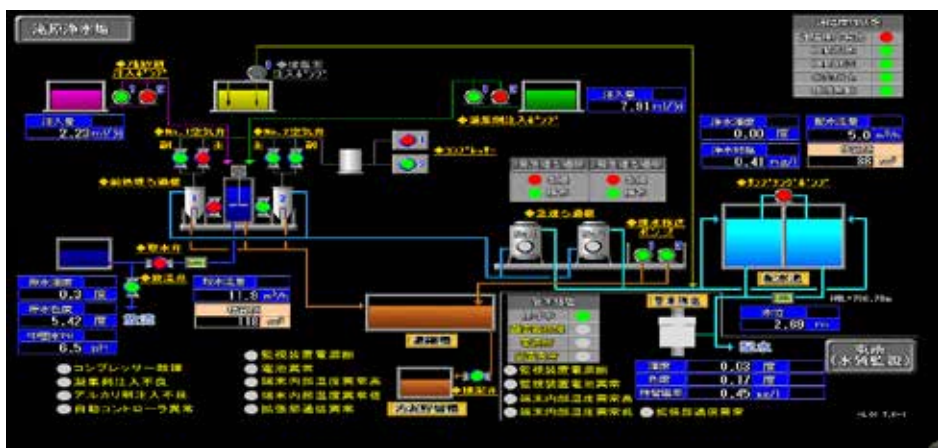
滝原浄水場

注入量
2.23 ml/分

注入量
7.81 ml/分

0.00 度
0.41 mg/l

5.0 m³/h
88 m³

0.3 度
5.42 度
6.5 pH

11.8 m³/h
110 m³

2.69 m

0.03 度
0.17 度
0.45 mg/l

●コンプレッサー故障
●凝集剤注入不良
●アルカリ剤注入不良
●自動コントローラ異常

●監視装置電源断
●電池異常
●端末内部温度異常高
●端末内部温度異常低
●拡張部通信異常

●監視装置電源断
●監視装置電池異常
●端末内部温度異常高
●端末内部温度異常低
●拡張部通信異常

配水池

汚泥貯留槽

送水

水利監視